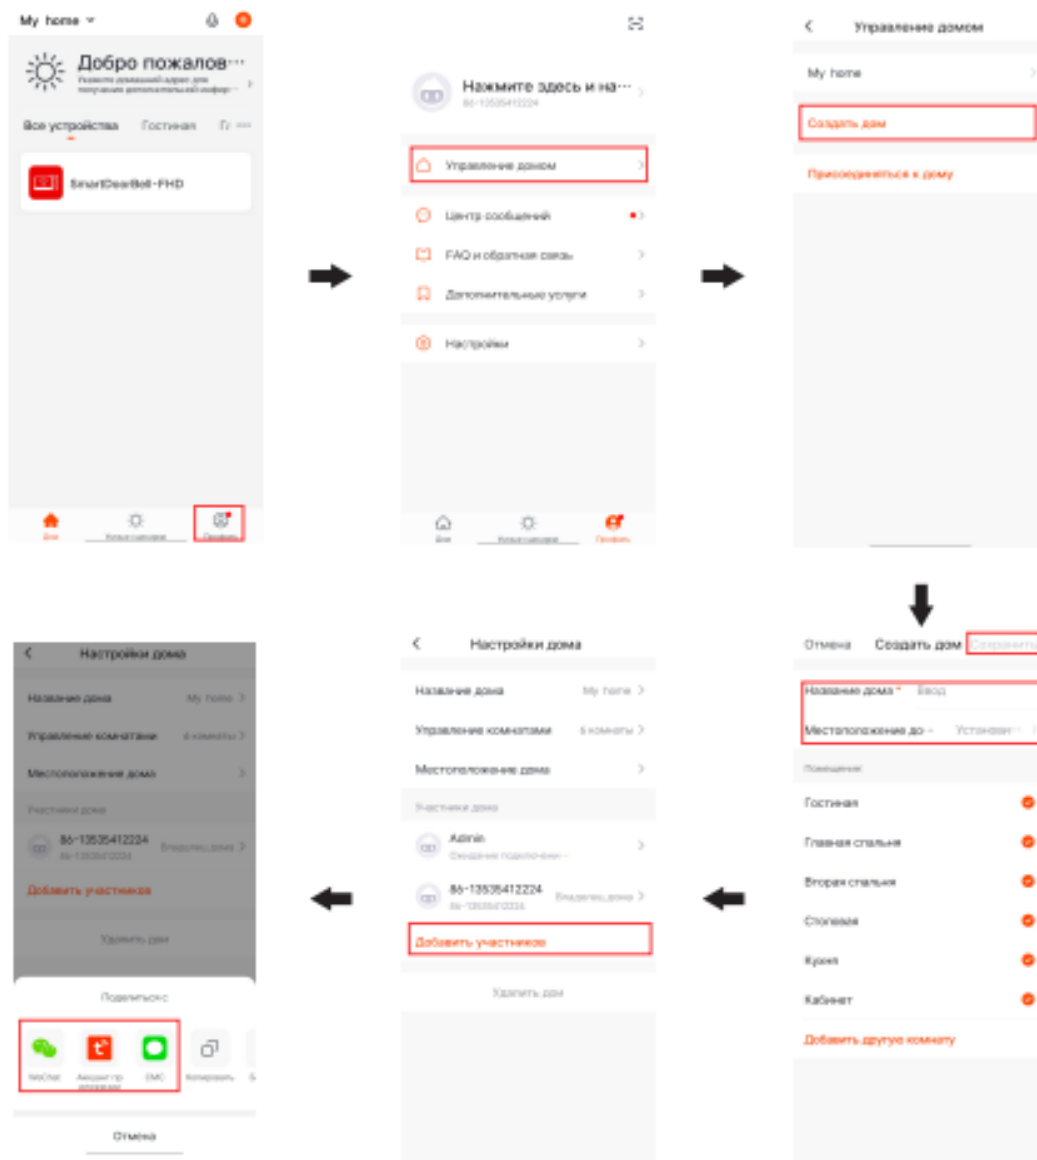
My home

Добро пожалов···

Укажите домашний адрес для получения дополнительной информ···

Все устройства Гостиная

SmartDoorBell-FHD

Дом

Профиль

Нажмите здесь и на···

86-13535412224

Управление домом

Центр сообщений

FAQ и обратная связь

Дополнительные услуги

Настройки

Дом

Профиль

Управление домом

My home

Создать дом

Присоединиться к дому

Отмена Создать дом Сохранить

Название дома * Ввод

Местоположение до··· Установит

Помещения

Гостиная

Главная спальня

Вторая спальня

Столовая

Кухня

Кабинет

Добавить другую комнату

Настройки дома

Название дома My home

Управление комнатами 6 комнаты

Местоположение дома

Участники дома

Admin

Ожидание подключени···

86-13535412224 Владелец дома

86-13535412224

Добавить участников

Удалить дом

Настройки дома

Название дома My home

Управление комнатами 6 комнаты

Местоположение дома

Участники дома

86-13535412224 Владелец дома

86-13535412224

Добавить участников

Удалить дом

Поделиться с

WeChat

Аккаунт приложения

SMS

Копировать

Отмена